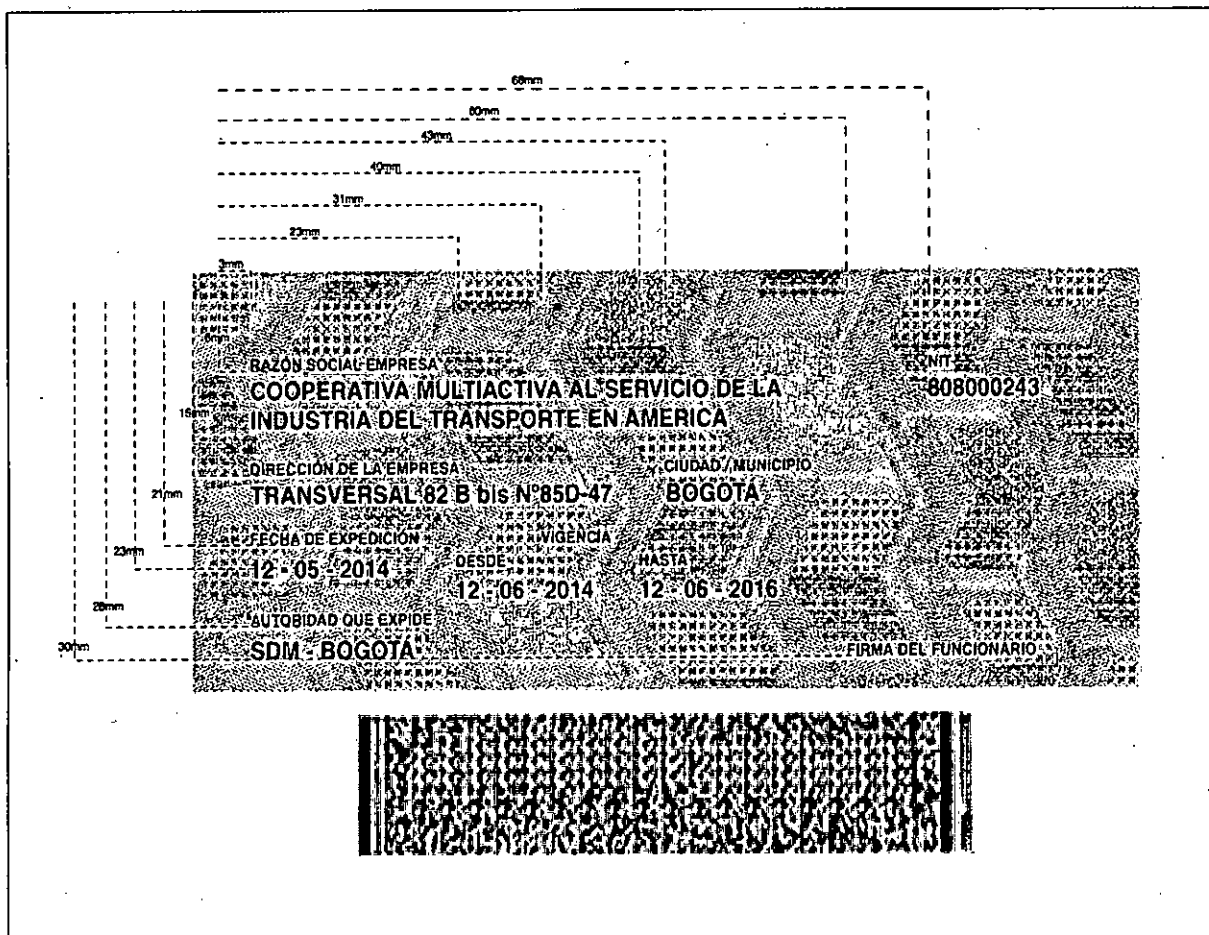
68mm
60mm
43mm
40mm
31mm
23mm
3mm
6mm
15mm
21mm
23mm
28mm
30mm

RAZÓN SOCIAL EMPRESA
COOPERATIVA MULTIACTIVA AL SERVICIO DE LA INDUSTRIA DEL TRANSPORTE EN AMERICA
NIT
808000243
DIRECCIÓN DE LA EMPRESA
TRANSVERSAL 82 B bis N°85D-47
CIUDAD / MUNICIPIO
BOGOTÁ
FECHA DE EXPEDICIÓN
12 - 05 - 2014
VIGENCIA
DESDE
12 - 06 - 2014
HASTA
12 - 06 - 2016
AUTORIDAD QUE EXPIDE
SDM - BOGOTÁ
FIRMA DEL FUNCIONARIO